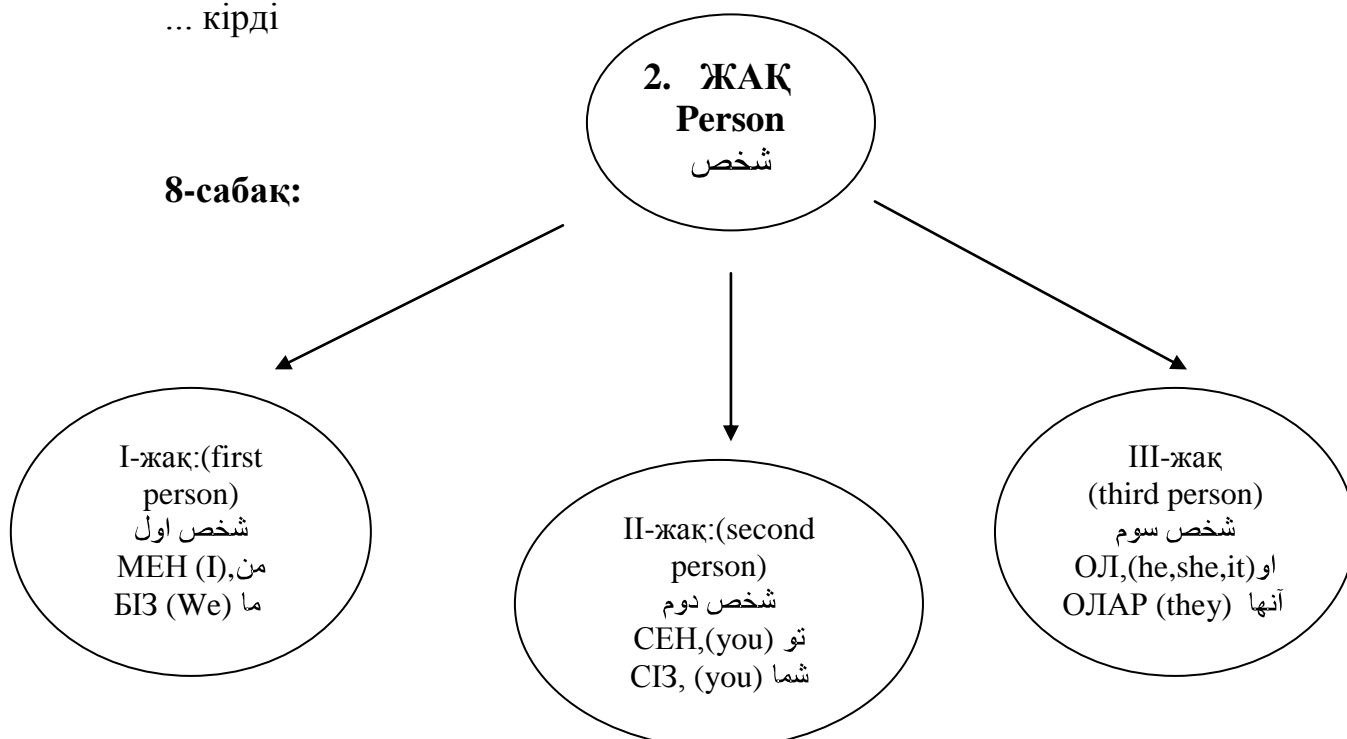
... кірді

2. ЖАҚ
Person
شخص

8-сабақ:

I-жақ:(first person)
شخص اول
МЕН (I),من
БІЗ (We) ما

II-жақ:(second person)
شخص دوم
СЕН,(you) تو
СІЗ, (you) شما

III-жақ
(third person)
شخص سوم
ОЛ,(he,she,it)او
ОЛАР (they) آنها